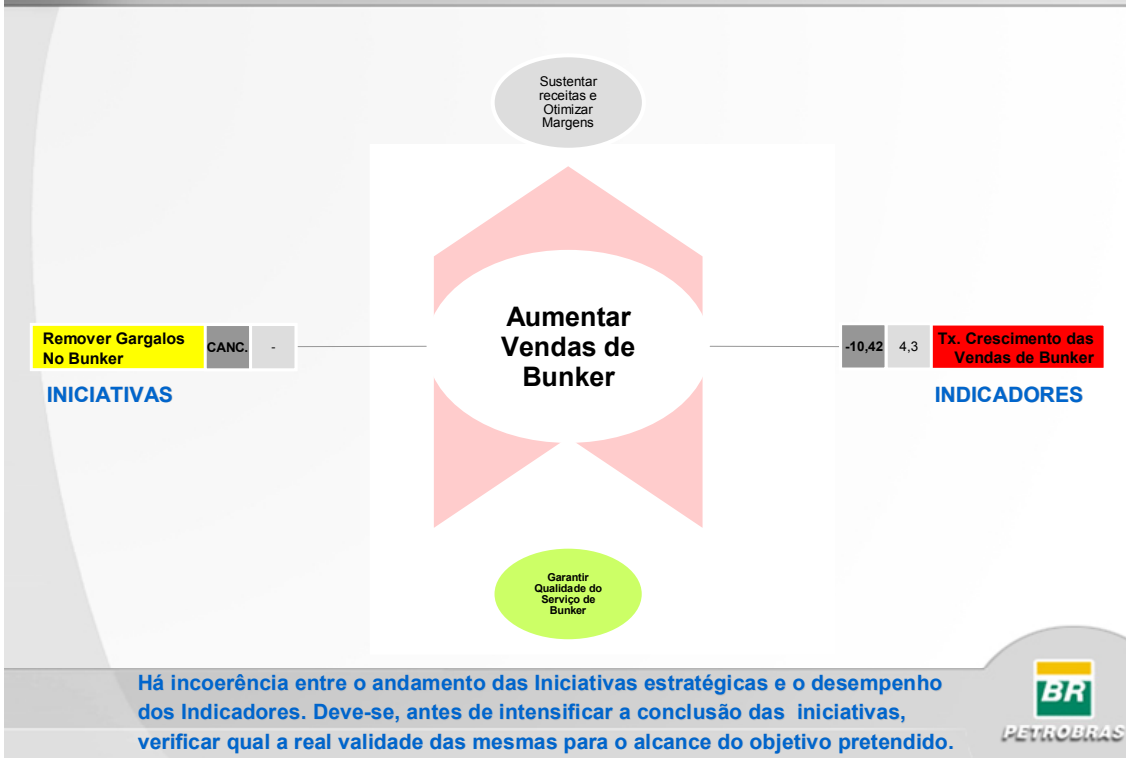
Sustentar receitas e Otimizar Margens

Remover Gargalos No Bunker | CANC. | -

INICIATIVAS

Aumentar Vendas de Bunker

-10,42 | 4,3 | Tx. Crescimento das Vendas de Bunker

INDICADORES

Garantir Qualidade do Serviço de Bunker

Há incoerência entre o andamento das Iniciativas estratégicas e o desempenho dos Indicadores. Deve-se, antes de intensificar a conclusão das iniciativas, verificar qual a real validade das mesmas para o alcance do objetivo pretendido.

BR
PETROBRAS